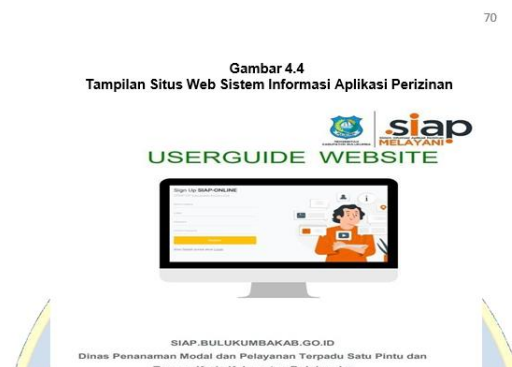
70

Gambar 4.4
Tampilan Situs Web Sistem Informasi Aplikasi Perizinan

siap
MELAYANI

USERGUIDE WEBSITE

Sign Up SIAP-ONLINE

SIAP.BULUKUMBAKAB.GO.ID
Dinas Penanaman Modal dan Pelayanan Terpadu Satu Pintu dan
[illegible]